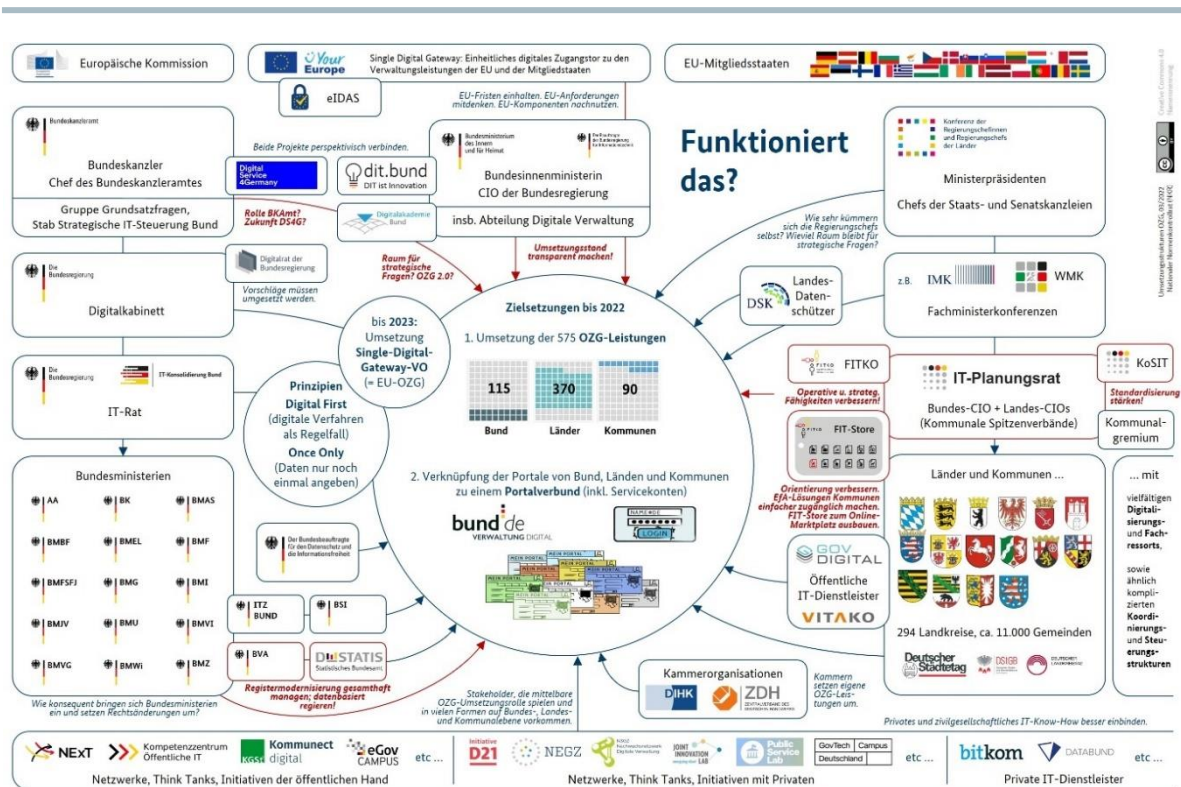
Europäische Kommission

Your Europe

Single Digital Gateway: Einheitliches digitales Zugangstor zu den Verwaltungsleistungen der EU und der Mitgliedstaaten

EU-Mitgliedsstaaten

eIDAS

EU-Fristen einhalten. EU-Anforderungen mitdenken. EU-Komponenten nachnutzen.

Bundeskanzleramt

Bundeskanzler
Chef des Bundeskanzleramtes

Gruppe Grundsatzfragen, Stab Strategische IT-Steuerung Bund

Beide Projekte perspektivisch verbinden.

Digital Service 4Germany

dit.bund
DIT ist Innovation

Digitalakademie Bund

Rolle BKAmt? Zukunft DS4G?

Bundesministerium des Innern und für Heimat

Beauftragte der Bundesregierung für Informationstechnik

Bundesinnenministerin
CIO der Bundesregierung

insb. Abteilung Digitale Verwaltung

Funktioniert das?

Konferenz der Regierungschefinnen und Regierungschefs der Länder

Ministerpräsidenten

Chefs der Staats- und Senatskanzleien

Wie sehr kümmern sich die Regierungschefs selbst? Wieviel Raum bleibt für strategische Fragen?

Creative Commons 4.0 Namensnennung

Umsetzungsstruktur OZG, 06/2022
Nationaler Normenkontrollrat (NKR)

Die Bundesregierung

Digitalkabinett

Digitalrat der Bundesregierung

Vorschläge müssen umgesetzt werden.

Raum für strategische Fragen? OZG 2.0?

Umsetzungsstand transparent machen!

Landes-Datenschützer

DSK

z.B. IMK

WMK

Fachministerkonferenzen

Zielsetzungen bis 2022

1. Umsetzung der 575 OZG-Leistungen

115 Bund
370 Länder
90 Kommunen

bis 2023: Umsetzung Single-Digital-Gateway-VO (= EU-OZG)

Die Bundesregierung

IT-Konsolidierung Bund

IT-Rat

Prinzipien
Digital First (digitale Verfahren als Regelfall)
Once Only (Daten nur noch einmal angeben)

FITKO

Operative u. strateg. Fähigkeiten verbessern!

KoSIT

Standardisierung stärken!

IT-Planungsrat

Bundes-CIO + Landes-CIOs (Kommunale Spitzenverbände)

Kommunalgremium

FIT-Store

Orientierung verbessern. EfA-Lösungen Kommunen einfacher zugänglich machen. FIT-Store zum Online-Marktplatz ausbauen.

2. Verknüpfung der Portale von Bund, Ländern und Kommunen zu einem Portalverbund (inkl. Servicekonten)

bund.de
VERWALTUNG DIGITAL

LOGIN

MEIN PORTAL

Bundesministerien

AA
BK
BMAS
BMBF
BMEL
BMF
BMFSFJ
BMG
BMI
BMJV
BMU
BMVI
BMVG
BMWi
BMZ

Der Bundesbeauftragte für den Datenschutz und die Informationsfreiheit

ITZ BUND

BSI

BVA

DESTATIS
Statistisches Bundesamt

Registermodernisierung gesamthaft managen; datenbasiert regieren!

Wie konsequent bringen sich Bundesministerien ein und setzen Rechtsänderungen um?

Stakeholder, die mittelbar OZG-Umsetzungsrolle spielen und in vielen Formen auf Bundes-, Landes- und Kommunalebene vorkommen.

Länder und Kommunen ...

294 Landkreise, ca. 11.000 Gemeinden

Deutscher Städtetag
DStGB
Deutscher Landkreistag

GOV DIGITAL

Öffentliche IT-Dienstleister

VITAKO

... mit vielfältigen Digitalisierungs- und Fachressorts, sowie ähnlich komplizierten Koordinierungs- und Steuerungsstrukturen

Kammerorganisationen

DIHK
ZDH

Kammern setzen eigene OZG-Leistungen um.

Privates und zivilgesellschaftliches IT-Know-How besser einbinden.

NExT
Kompetenzzentrum Öffentliche IT
KGSt Kommunect digital
eGov CAMPUS
etc ...

Netzwerke, Think Tanks, Initiativen der öffentlichen Hand

Initiative D21
NEGZ
NEGZ
JOINT INNOVATION LAB
Public Service Lab
GovTech Campus Deutschland
etc ...

Netzwerke, Think Tanks, Initiativen mit Privaten

bitkom
DATABUND
etc ...

Private IT-Dienstleister